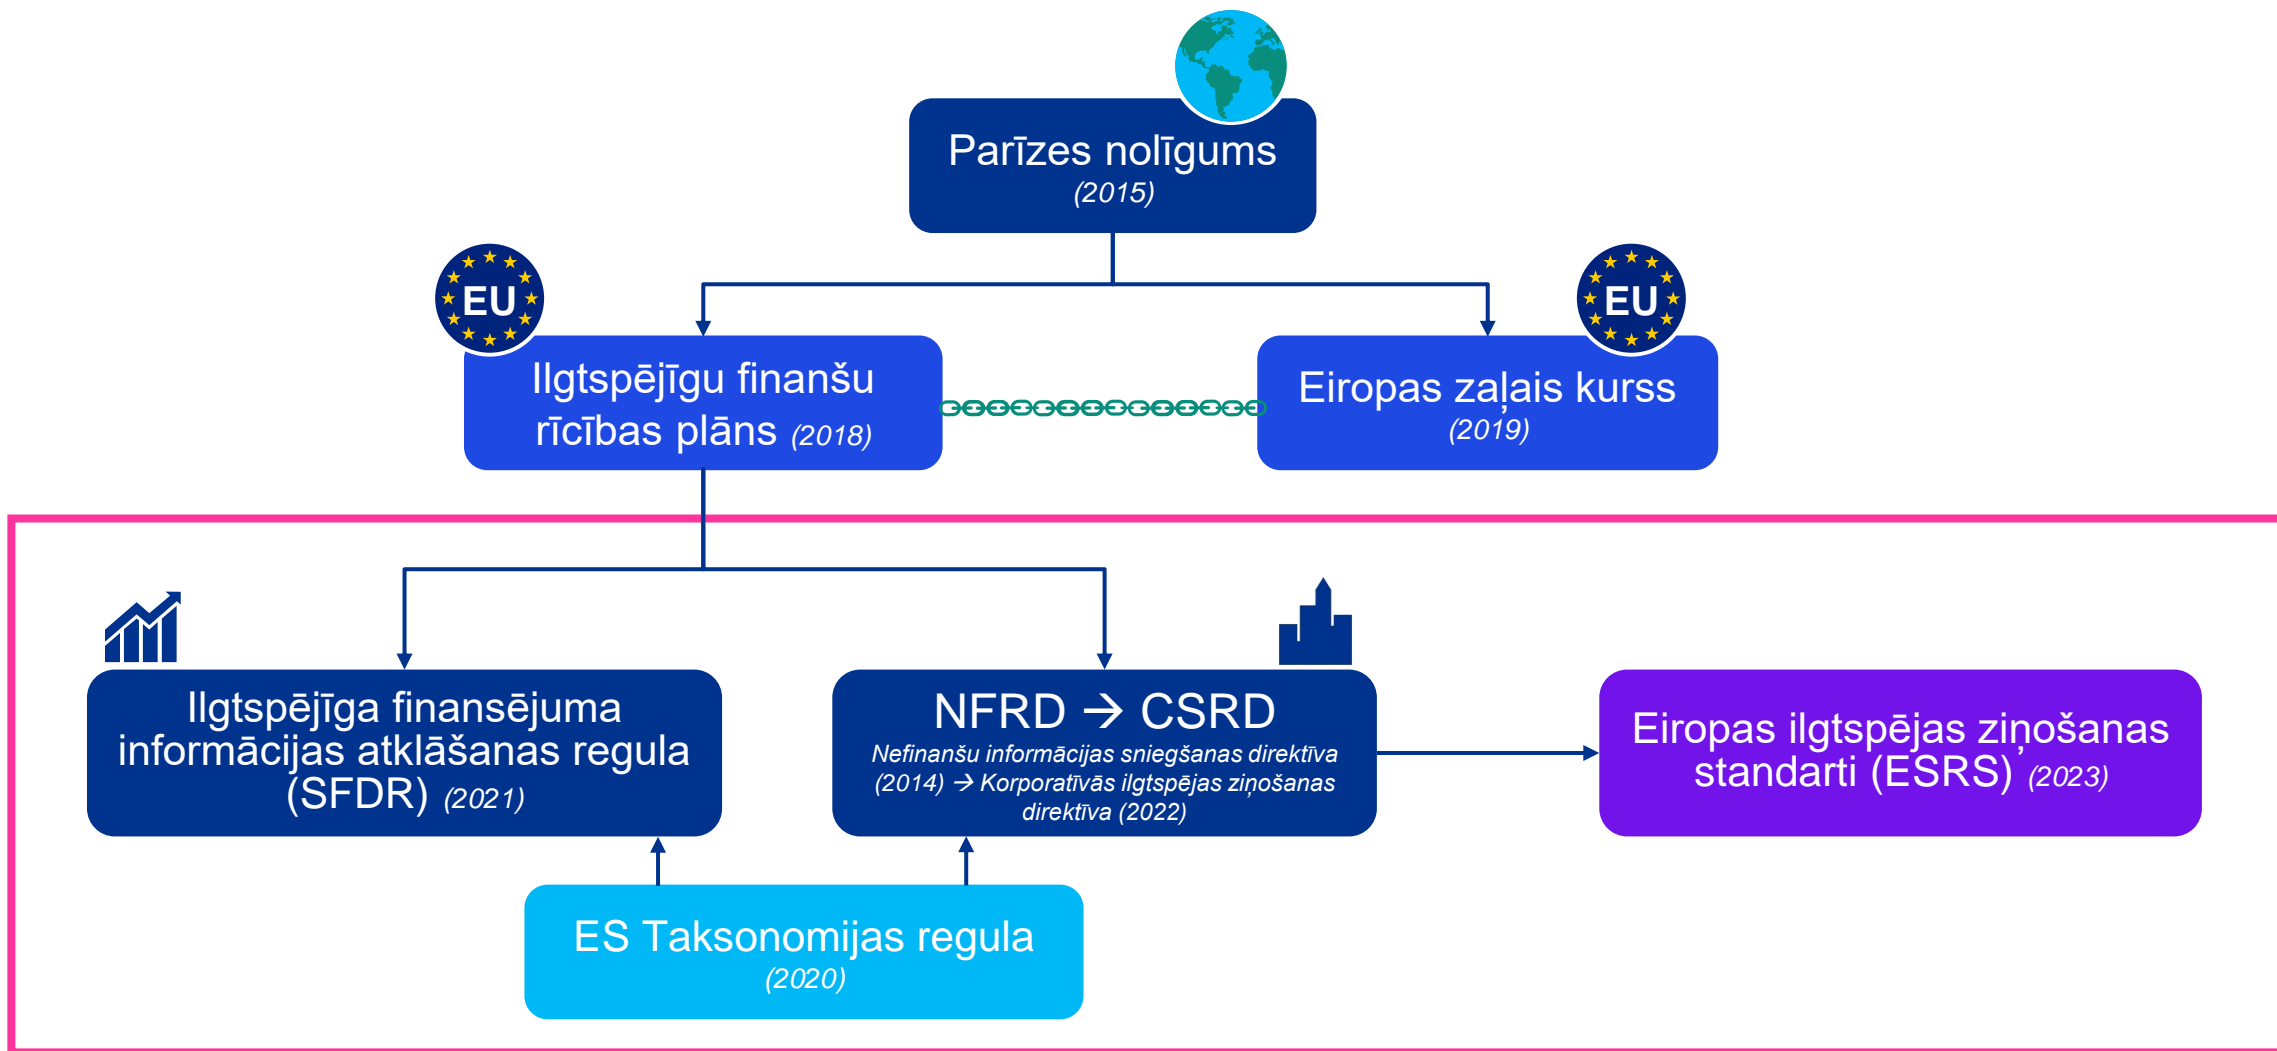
Parīzes nolīgums
(2015)

EU

Ilgtspējīgu finanšu rīcības plāns (2018)

EU

Eiropas zaļais kurss
(2019)

Ilgtspējīga finansējuma informācijas atklāšanas regula (SFDR) (2021)

NFRD → CSRD
Nefinanšu informācijas sniegšanas direktīva (2014) → Korporatīvās ilgtspējas ziņošanas direktīva (2022)

Eiropas ilgtspējas ziņošanas standarti (ESRS) (2023)

ES Taksonomijas regula
(2020)